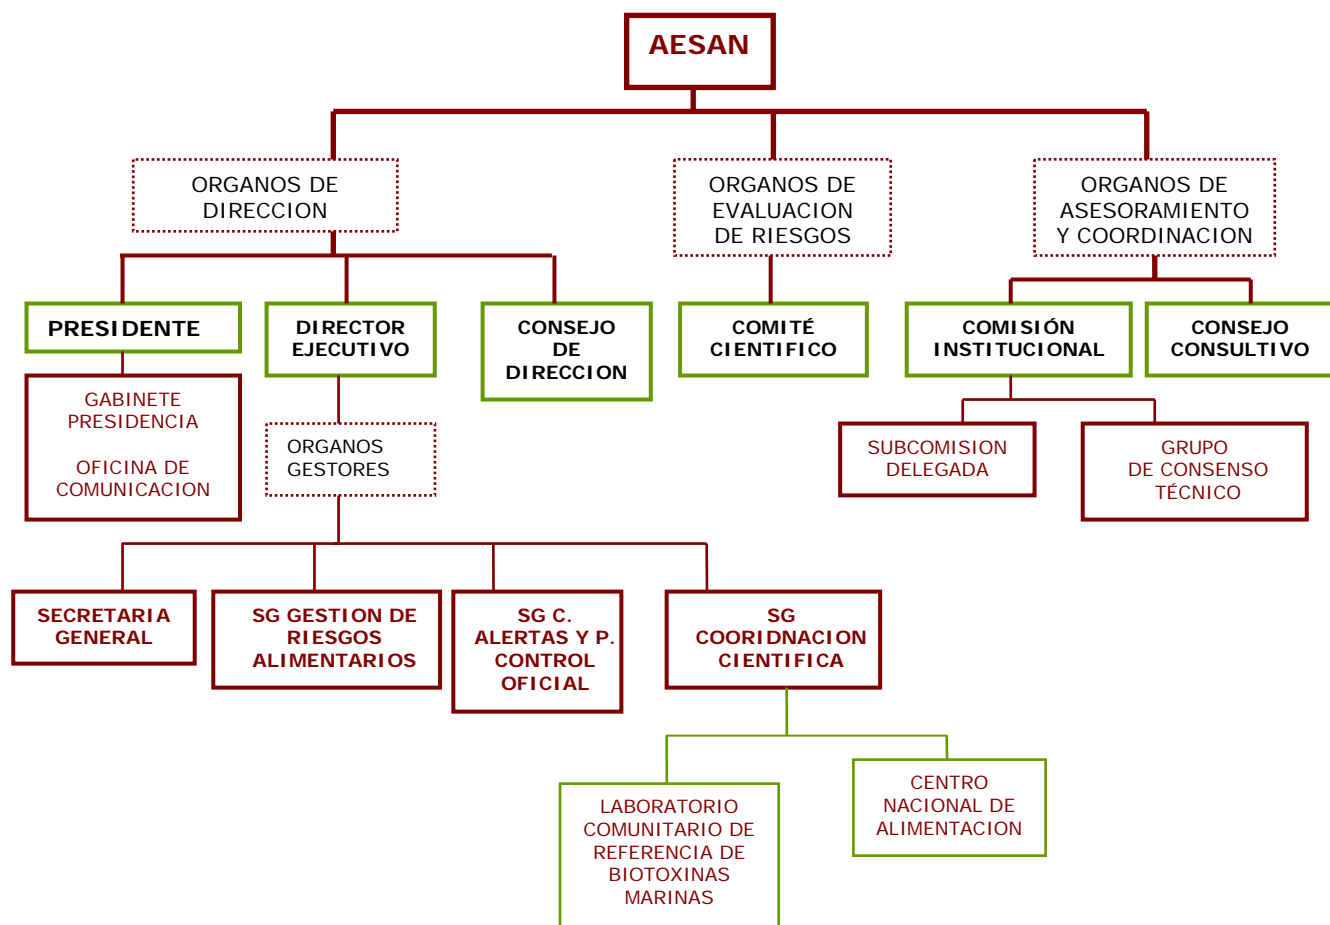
AESAN

ORGANOS DE DIRECCION

ORGANOS DE EVALUACION DE RIESGOS

ORGANOS DE ASESORAMIENTO Y COORDINACION

PRESIDENTE

DIRECTOR EJECUTIVO

CONSEJO DE DIRECCION

COMITÉ CIENTIFICO

COMISIÓN INSTITUCIONAL

CONSEJO CONSULTIVO

GABINETE PRESIDENCIA

OFICINA DE COMUNICACION

ORGANOS GESTORES

SUBCOMISION DELEGADA

GRUPO DE CONSENSO TÉCNICO

SECRETARIA GENERAL

SG GESTION DE RIESGOS ALIMENTARIOS

SG C. ALERTAS Y P. CONTROL OFICIAL

SG COORIDNACION CIENTIFICA

LABORATORIO COMUNITARIO DE REFERENCIA DE BIOTOXINAS MARINAS

CENTRO NACIONAL DE ALIMENTACION